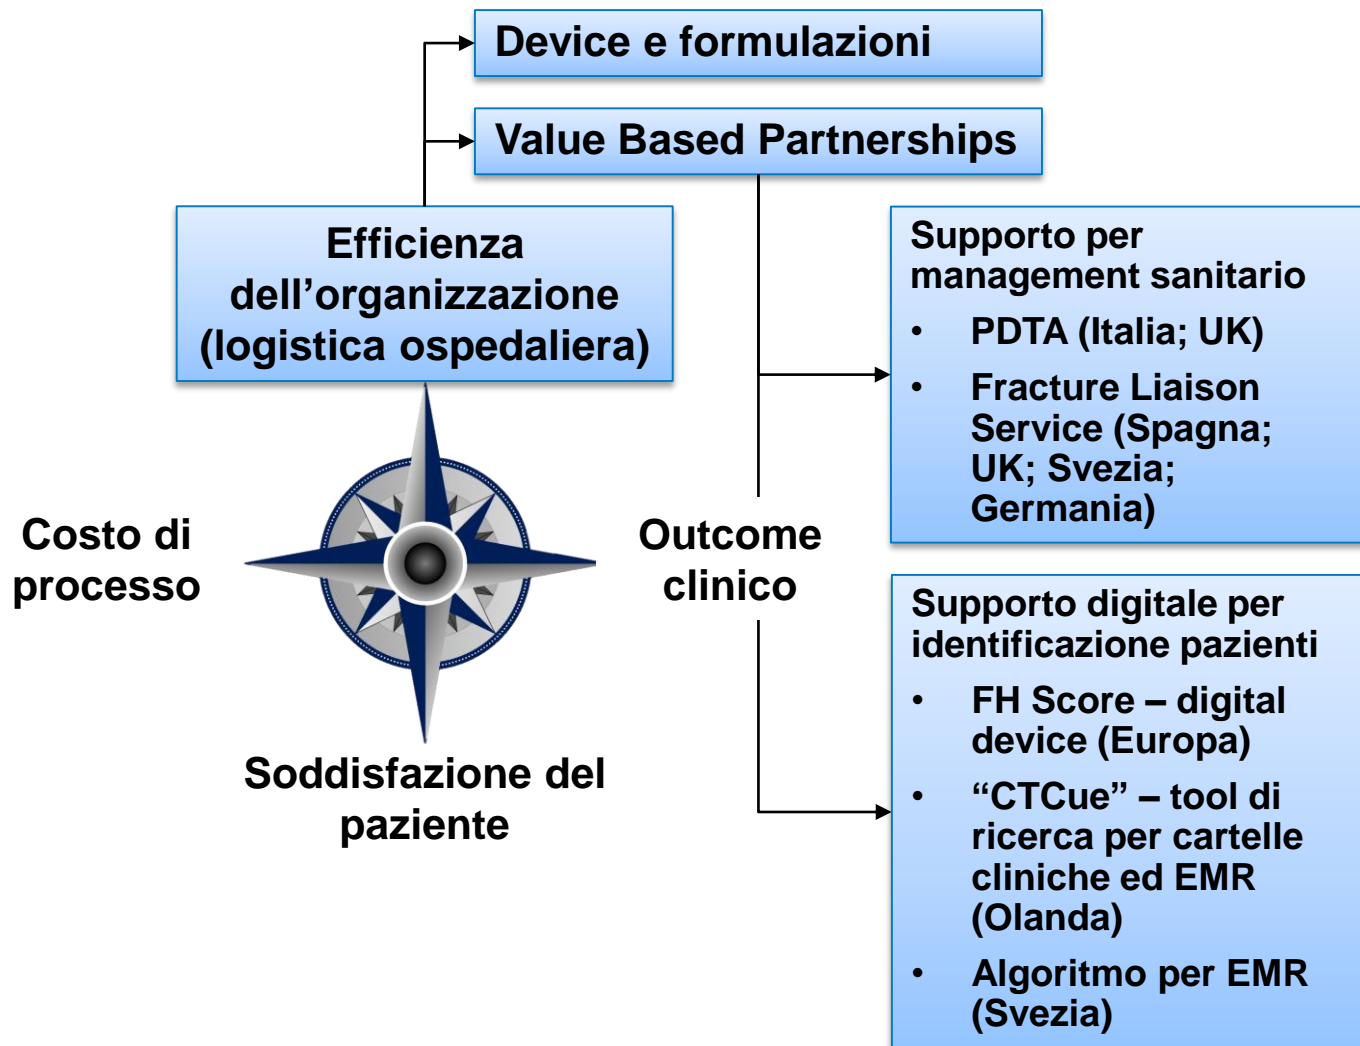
Device e formulazioni

Value Based Partnerships

Efficienza dell’organizzazione (logistica ospedaliera)

Supporto per management sanitario

- PDTA (Italia; UK)
- Fracture Liaison Service (Spagna; UK; Svezia; Germania)

Costo di processo

Outcome clinico

Soddisfazione del paziente

Supporto digitale per identificazione pazienti

- FH Score – digital device (Europa)
- “CTCue” – tool di ricerca per cartelle cliniche ed EMR (Olanda)
- Algoritmo per EMR (Svezia)